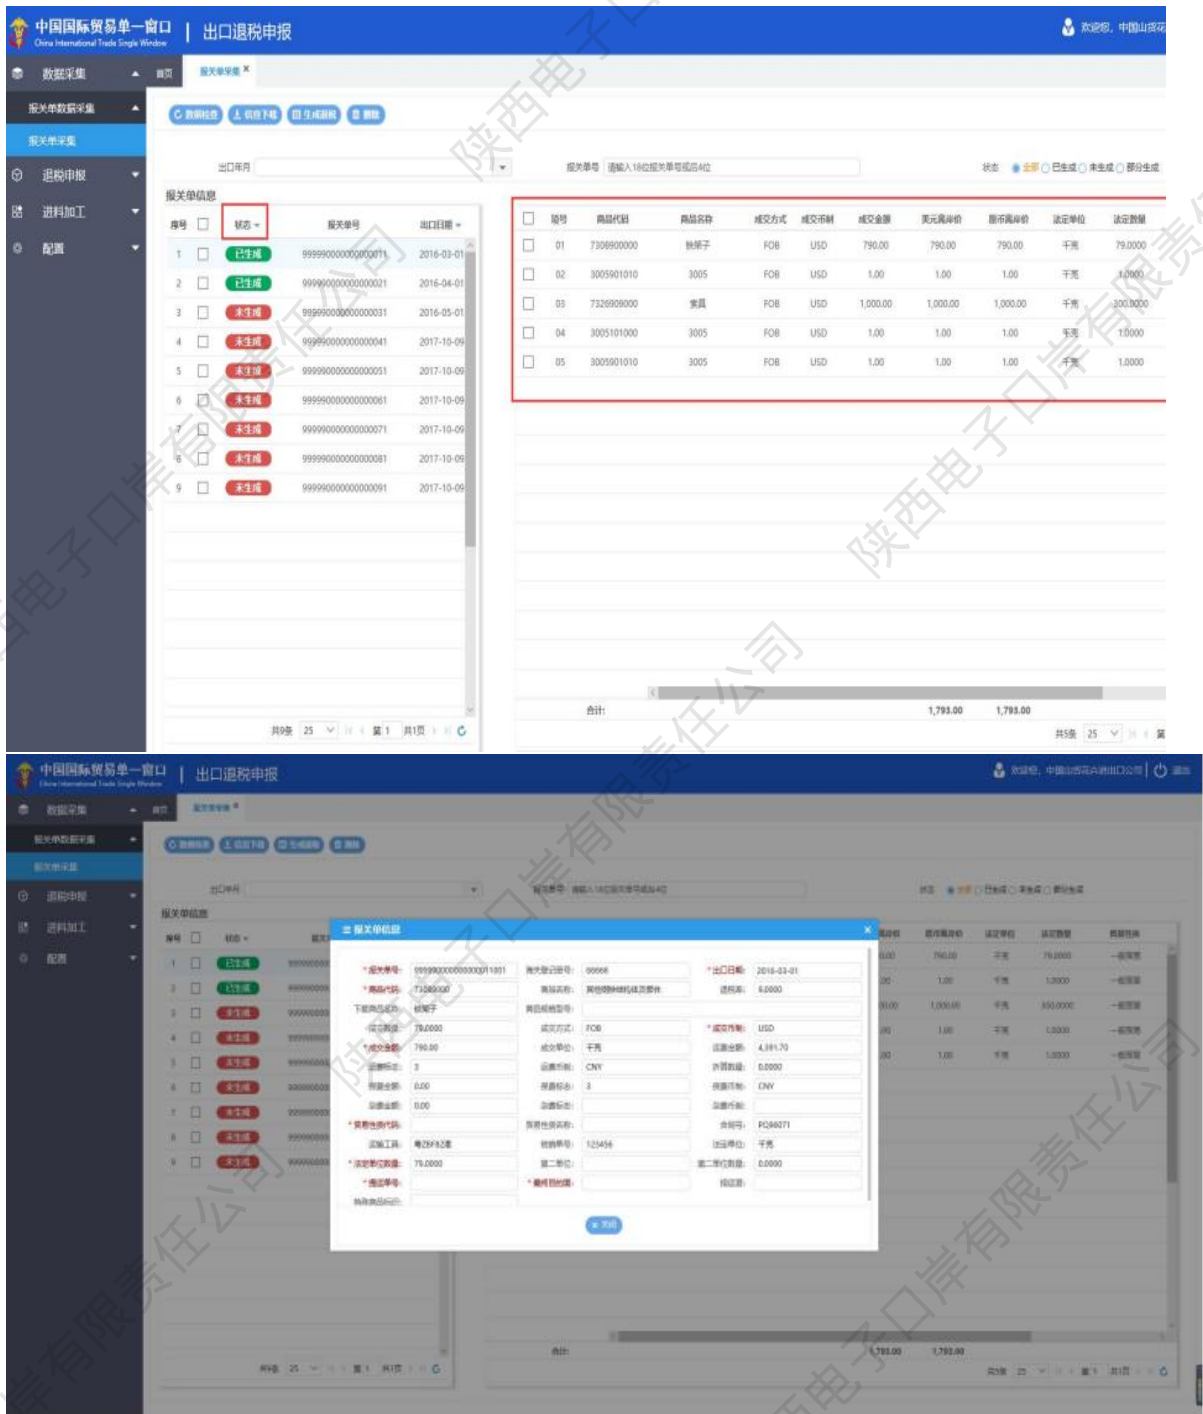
中国国际贸易单一窗口 China International Trade Single Window | 出口退税申报

欢迎您，中国山西花

数据采集
报关单数据采集
报关单采集
退税申报
进料加工
配置

首页 报关单采集

数据检查 信息下载 生成明细 删除

出口年月 报关单号 请输入18位报关单号或后4位 状态 全部 已生成 未生成 部分生成

报关单信息

| 序号 | | 状态 | 报关单号 | 出口日期 |
|---|---|---|---|---|
| 1 | | 已生成 | 999990000000000011 | 2016-03-01 |
| 2 | | 已生成 | 999990000000000021 | 2016-04-01 |
| 3 | | 未生成 | 999990000000000031 | 2016-05-01 |
| 4 | | 未生成 | 999990000000000041 | 2017-10-09 |
| 5 | | 未生成 | 999990000000000051 | 2017-10-09 |
| 6 | | 未生成 | 999990000000000061 | 2017-10-09 |
| 7 | | 未生成 | 999990000000000071 | 2017-10-09 |
| 8 | | 未生成 | 999990000000000081 | 2017-10-09 |
| 9 | | 未生成 | 999990000000000091 | 2017-10-09 |

共9条 25 第1 共1页

| | 项号 | 商品代码 | 商品名称 | 成交方式 | 成交币制 | 成交金额 | 美元离岸价 | 人民币离岸价 | 法定单位 | 法定数量 |
|---|---|---|---|---|---|---|---|---|---|---|
| | 01 | 7308900000 | 铁架子 | FOB | USD | 790.00 | 790.00 | 790.00 | 千克 | 79.0000 |
| | 02 | 3005901010 | 3005 | FOB | USD | 1.00 | 1.00 | 1.00 | 千克 | 1.0000 |
| | 03 | 7326909000 | 家具 | FOB | USD | 1,000.00 | 1,000.00 | 1,000.00 | 千克 | 100.0000 |
| | 04 | 3005101000 | 3005 | FOB | USD | 1.00 | 1.00 | 1.00 | 千克 | 1.0000 |
| | 05 | 3005901010 | 3005 | FOB | USD | 1.00 | 1.00 | 1.00 | 千克 | 1.0000 |

合计: 1,793.00 1,793.00

共5条 25 第

中国国际贸易单一窗口 China International Trade Single Window | 出口退税申报

报关单信息

*报关单号: 999990000000000011001 海关登记号: 00666 *出口日期: 2016-03-01
*商品代码: 7308900000 商品名称: 其他钢铁结构及部件 退税率: 6.0000
下载商品名称: 铁架子 商品规格型号:
成交数量: 79.0000 成交方式: FOB *成交币制: USD
*成交金额: 790.00 成交单位: 千克 离岸金额: 4,391.70
运费标志: 3 运费币制: CNY 运费数量: 0.0000
保险金额: 0.00 保费标志: 3 保费币制: CNY
杂费金额: 0.00 杂费标志: 杂费币制:
*货源地代码: 货源地名称: 合同号: PO96071
运输工具: 粤ZBY82港 核销单号: 123456 法定单位: 千克
*法定单位数量: 79.0000 第二单位: 第二单位数量: 0.0000
*提运单号: *最终目的国: 指运港:
特殊商品标识:

关闭

合计: 1,793.00 1,793.00